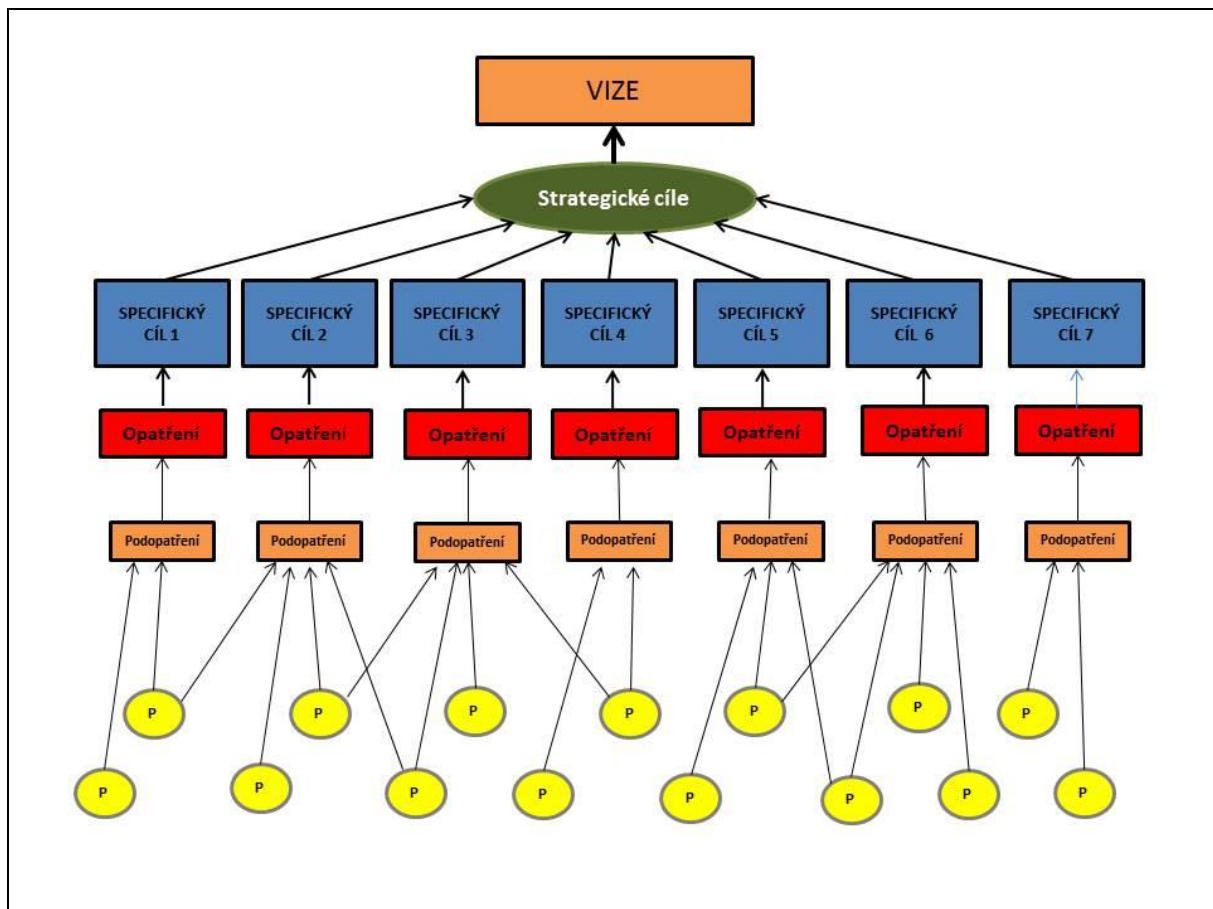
VIZE

Strategické cíle

SPECIFICKÝ CÍL 1

SPECIFICKÝ CÍL 2

SPECIFICKÝ CÍL 3

SPECIFICKÝ CÍL 4

SPECIFICKÝ CÍL 5

SPECIFICKÝ CÍL 6

SPECIFICKÝ CÍL 7

Opatření

Opatření

Opatření

Opatření

Opatření

Opatření

Opatření

Podopatření

Podopatření

Podopatření

Podopatření

Podopatření

Podopatření

Podopatření

P

P

P

P

P

P

P

P

P

P

P

P

P

P

P

P

P

P